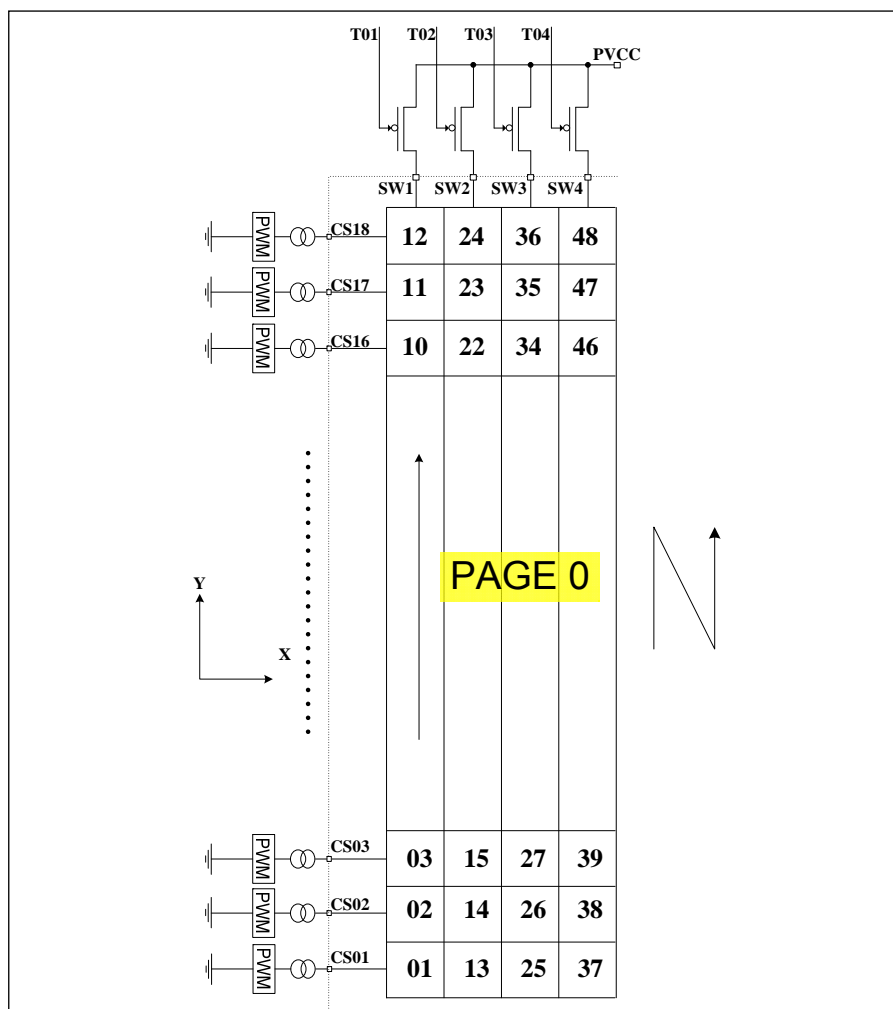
T01 T02 T03 T04
PVCC
SW1 SW2 SW3 SW4

PWM CS18
PWM CS17
PWM CS16

| 12 | 24 | 36 | 48 |
|---|---|---|---|
| 11 | 23 | 35 | 47 |
| 10 | 22 | 34 | 46 |

PAGE 0

Y
X

PWM CS03
PWM CS02
PWM CS01

| 03 | 15 | 27 | 39 |
|---|---|---|---|
| 02 | 14 | 26 | 38 |
| 01 | 13 | 25 | 37 |